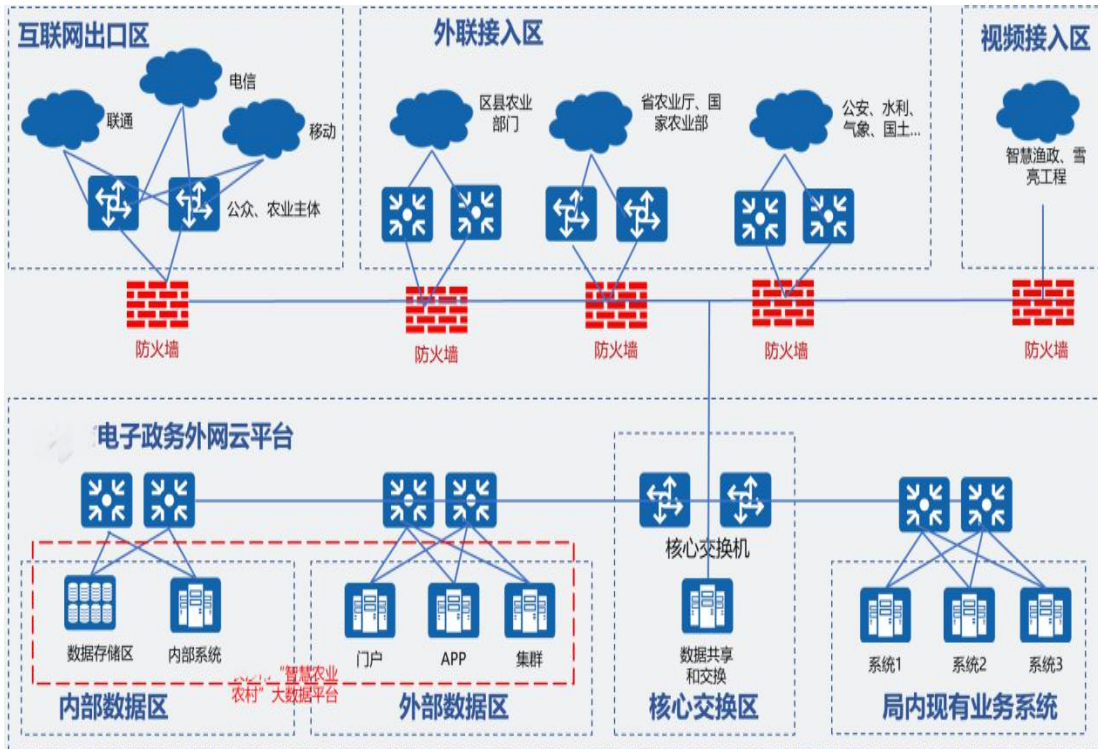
互联网出口区

电信

联通

移动

公众、农业主体

外联接入区

区县农业部门

省农业厅、国家农业部

公安、水利、气象、国土…

视频接入区

智慧渔政、雪亮工程

防火墙

防火墙

防火墙

防火墙

防火墙

电子政务外网云平台

核心交换机

数据存储区

内部系统

门户

APP

集群

数据共享和交换

系统1

系统2

系统3

"智慧农业农村"大数据平台

内部数据区

外部数据区

核心交换区

局内现有业务系统